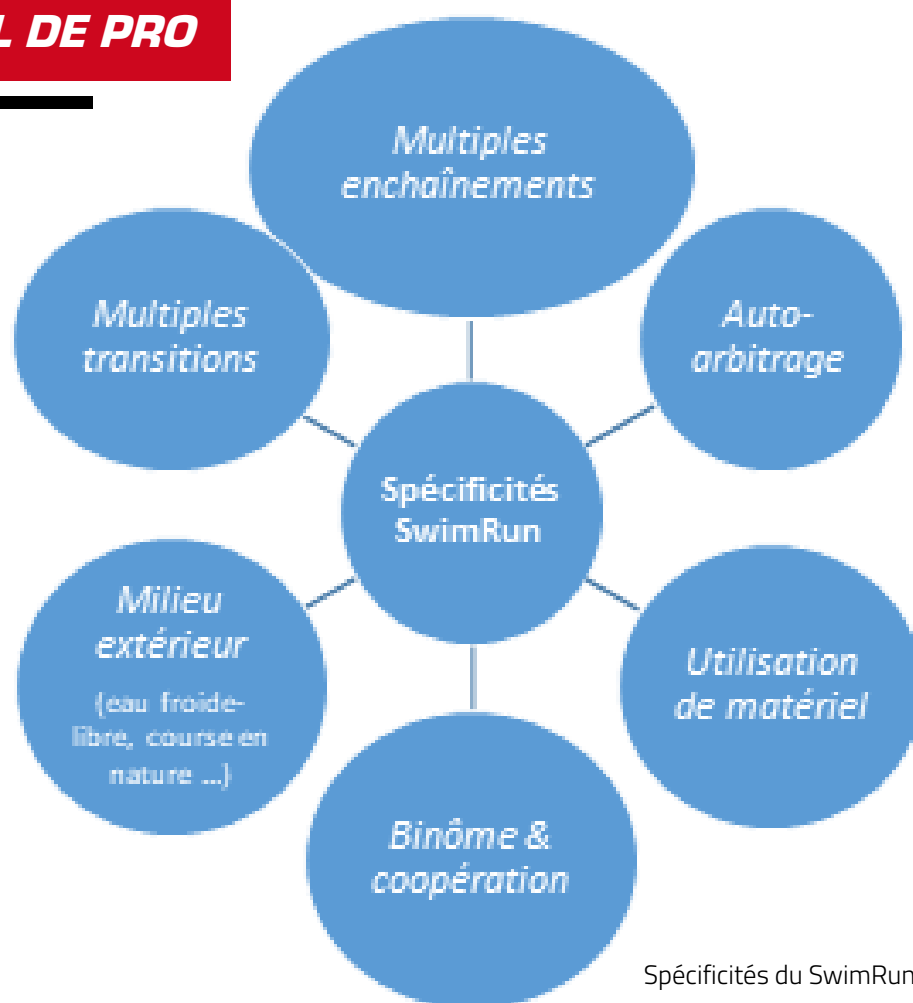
L DE PRO

Multiples enchaînements

Multiples transitions

Auto-arbitrage

Spécificités SwimRun

Milieu extérieur

(eau froide-libre, course en nature ...)

Utilisation de matériel

Binôme & coopération

Spécificités du SwimRun